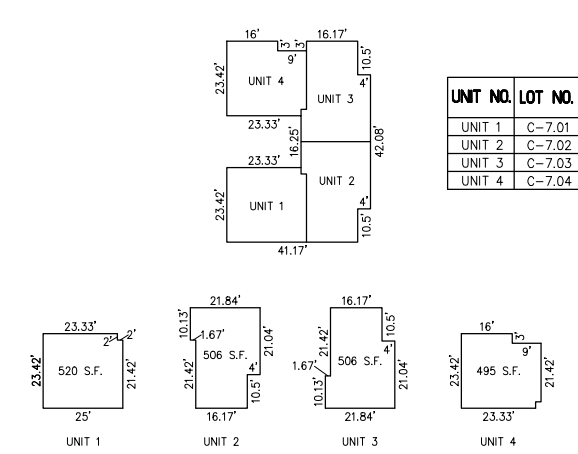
16'
3'
3'
16.17'
9'
10.5'
23.42'
UNIT 4
UNIT 3
4'
23.33'
16.25'
42.08'
23.33'
UNIT 2
23.42'
UNIT 1
4'
10.5'
41.17'

| UNIT NO. | LOT NO. |
|---|---|
| UNIT 1 | C-7.01 |
| UNIT 2 | C-7.02 |
| UNIT 3 | C-7.03 |
| UNIT 4 | C-7.04 |

23.33'
2'
2'
23.42'
520 S.F.
21.42'
25'
UNIT 1

21.84'
10.13'
1.67'
21.04'
506 S.F.
21.42'
4'
10.5'
16.17'
UNIT 2

16.17'
21.42'
10.5'
1.67'
506 S.F.
4'
10.13'
21.04'
21.84'
UNIT 3

16'
3'
9'
23.42'
495 S.F.
21.42'
23.33'
UNIT 4